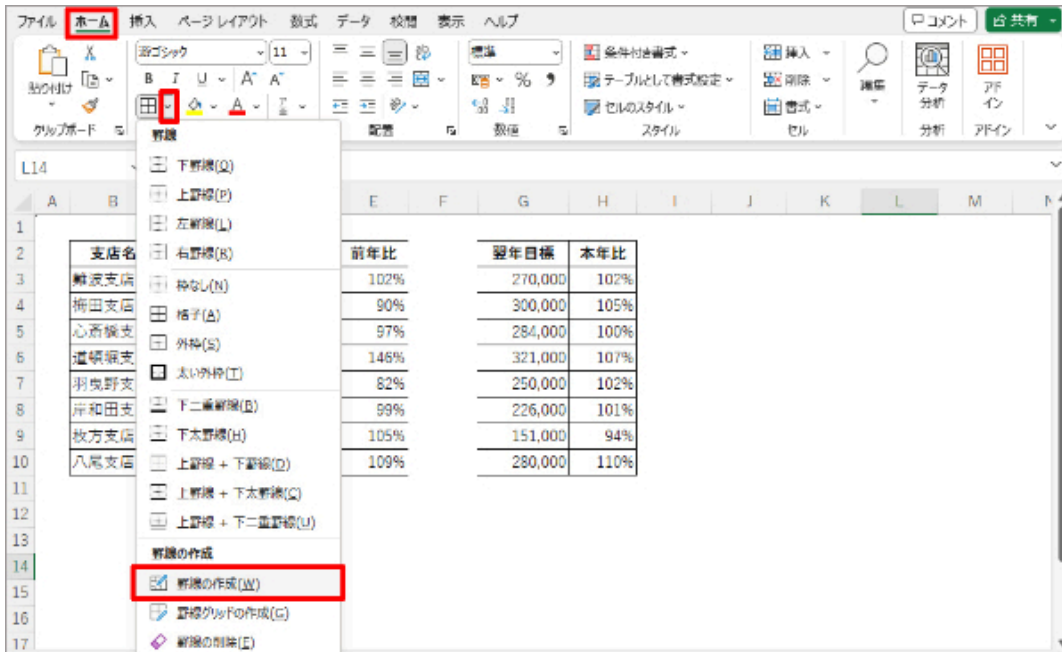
ファイル ホーム 挿入 ページレイアウト 数式 データ 校閲 表示 ヘルプ

コメント 共有

貼り付け

游ゴシック 11

B I U A A

標準

% 9

条件付き書式

テーブルとして書式設定

セルのスタイル

挿入

削除

書式

編集

データ分析

アドイン

クリップボード

配置

数値

スタイル

セル

分析

アドイン

L14

A B E F G H I J K L M

罫線

下罫線(O)

上罫線(P)

左罫線(L)

右罫線(R)

枠なし(N)

格子(A)

外枠(S)

太い外枠(T)

下二重罫線(B)

下太罫線(H)

上罫線 + 下罫線(D)

上罫線 + 下太罫線(C)

上罫線 + 下二重罫線(U)

罫線の作成

罫線の作成(W)

罫線グリッドの作成(G)

罫線の削除(E)

| 支店名 | 前年比 |
|---|---|
| 難波支店 | 102% |
| 梅田支店 | 90% |
| 心斎橋支 | 97% |
| 道頓堀支 | 146% |
| 羽曳野支 | 82% |
| 岸和田支 | 99% |
| 枚方支店 | 105% |
| 八尾支店 | 109% |

| 翌年目標 | 本年比 |
|---|---|
| 270,000 | 102% |
| 300,000 | 105% |
| 284,000 | 100% |
| 321,000 | 107% |
| 250,000 | 102% |
| 226,000 | 101% |
| 151,000 | 94% |
| 280,000 | 110% |

1 2 3 4 5 6 7 8 9 10 11 12 13 14 15 16 17